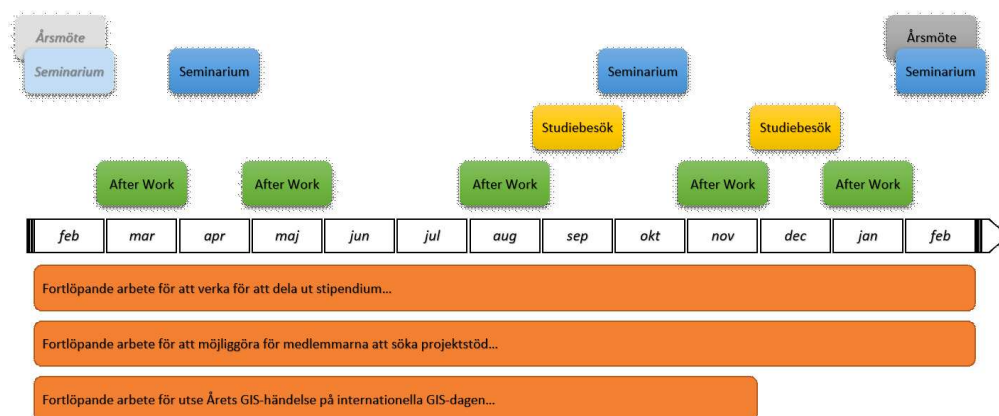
Årsmöte
Seminarium
Seminarium
Seminarium
Årsmöte
Seminarium
Studiebesök
Studiebesök
After Work
After Work
After Work
After Work
After Work

| feb | mar | apr | maj | jun | jul | aug | sep | okt | nov | dec | jan | feb |
|---|---|---|---|---|---|---|---|---|---|---|---|---|

Fortlöpande arbete för att verka för att dela ut stipendium...

Fortlöpande arbete för att möjliggöra för medlemmarna att söka projektstöd...

Fortlöpande arbete för utse Årets GIS-händelse på internationella GIS-dagen...